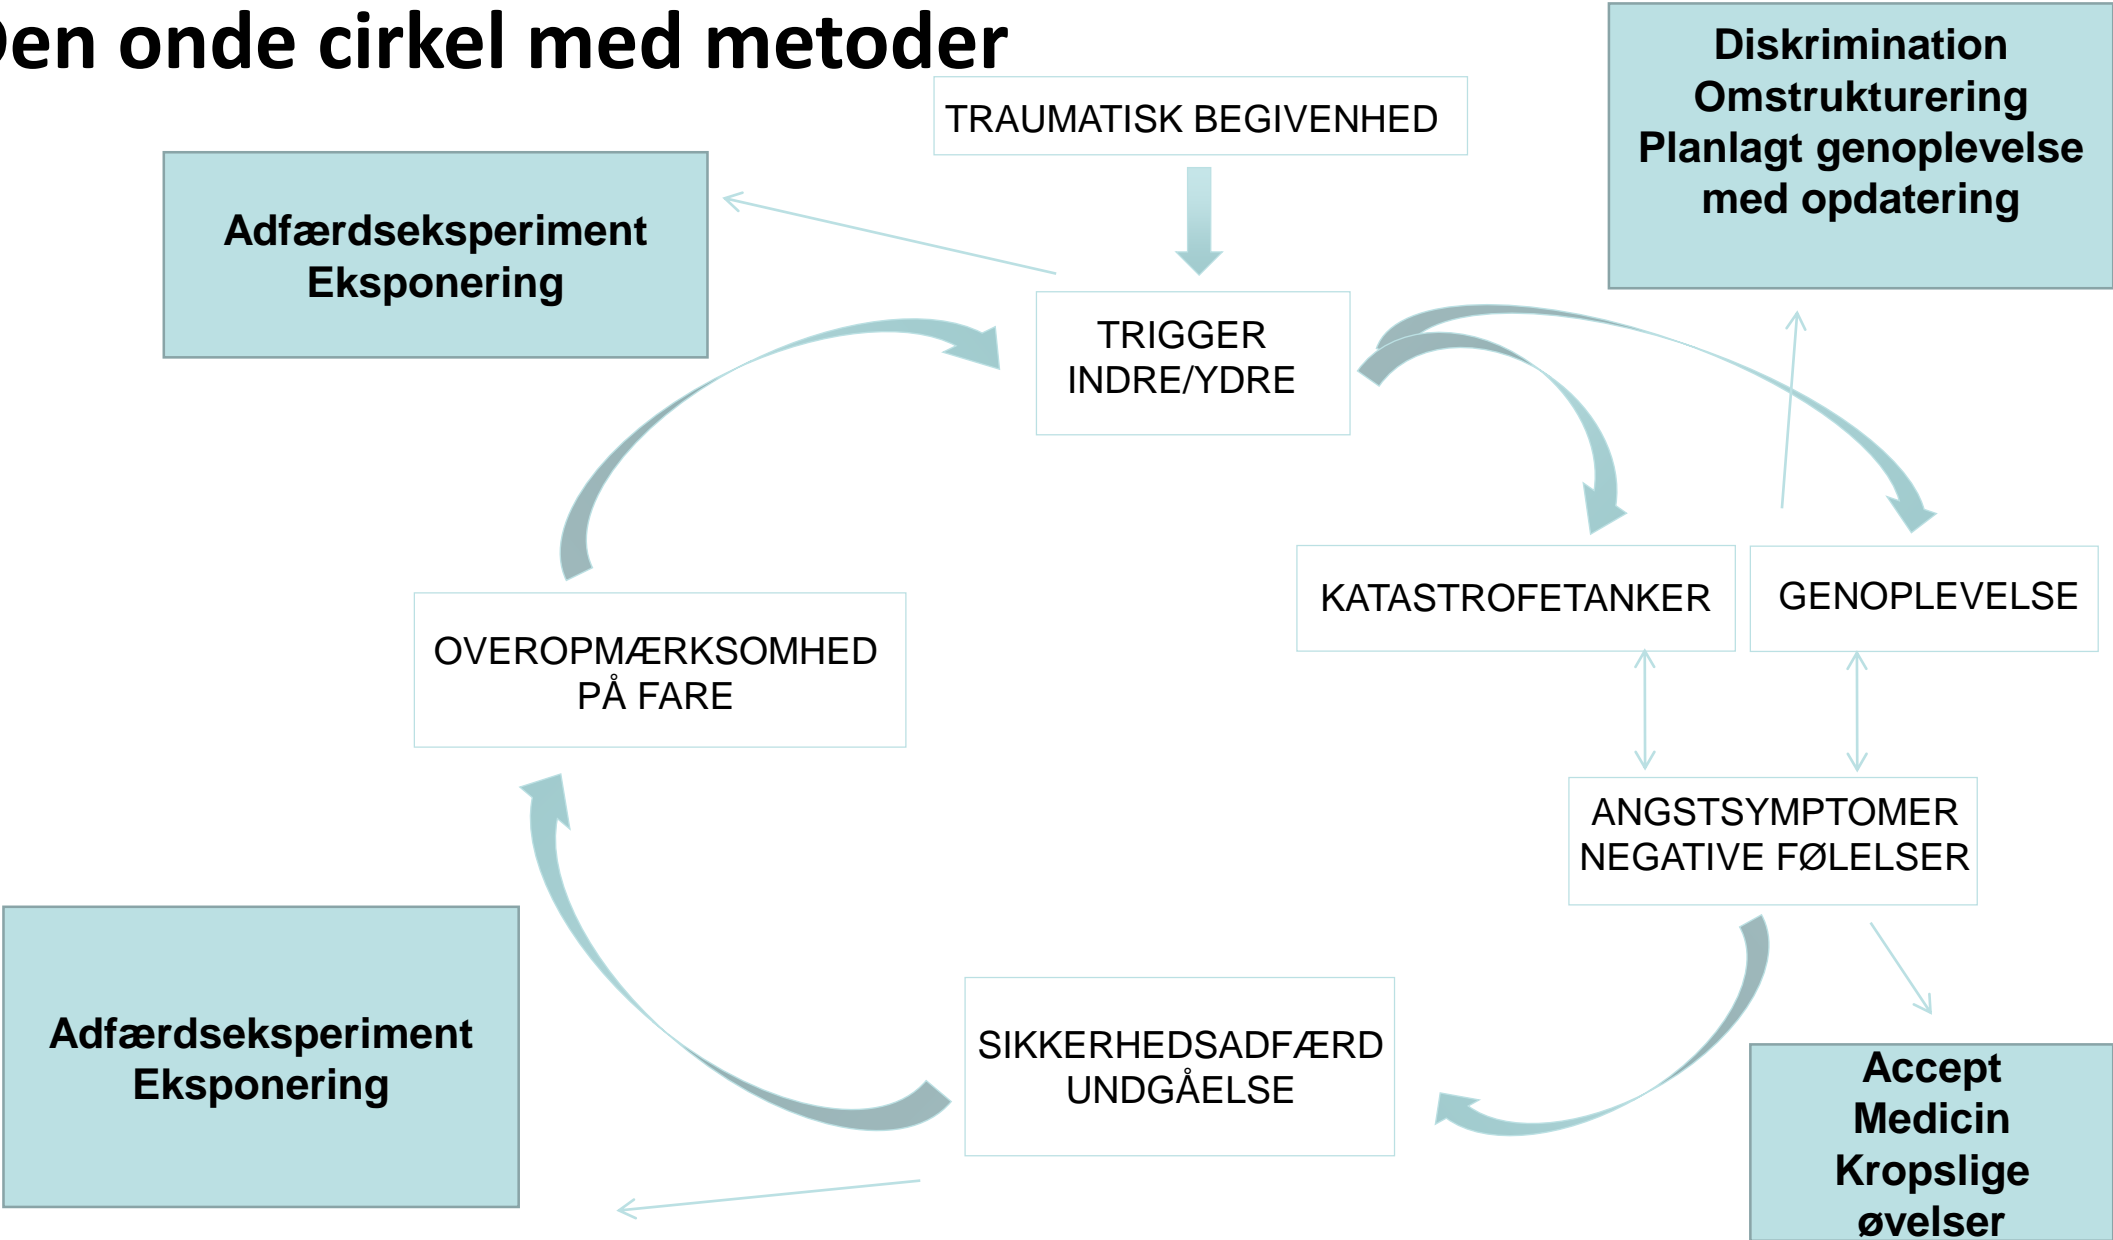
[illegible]en onde cirkel med metoder

TRAUMATISK BEGIVENHED

Diskrimination
Omstrukturering
Planlagt genoplevelse
med opdatering

Adfærdseksperiment
Eksponering

TRIGGER
INDRE/YDRE

KATASTROFETANKER

GENOPLEVELSE

OVEROPMÆRKSOMHED
PÅ FARE

ANGSTSYMPTOMER
NEGATIVE FØLELSER

Adfærdseksperiment
Eksponering

SIKKERHEDSADFÆRD
UNDGÅELSE

Accept
Medicin
Kropslige
øvelser